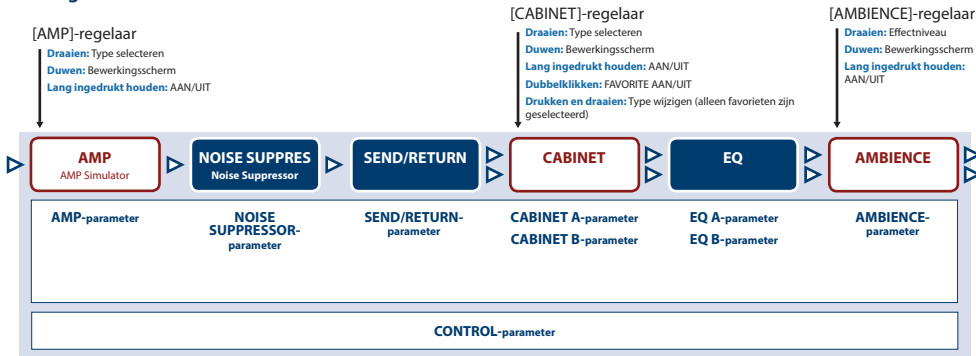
[AMP]-regelaar
Draaien: Type selecteren
Duwen: Bewerkingsscherm
Lang ingedrukt houden: AAN/UIT

[CABINET]-regelaar
Draaien: Type selecteren
Duwen: Bewerkingsscherm
Lang ingedrukt houden: AAN/UIT
Dubbelklikken: FAVORITE AAN/UIT
Drukken en draaien: Type wijzigen (alleen favorieten zijn geselecteerd)

[AMBIENCE]-regelaar
Draaien: Effectniveau
Duwen: Bewerkingsscherm
Lang ingedrukt houden: AAN/UIT

AMP
AMP Simulator

NOISE SUPPRES
Noise Suppressor

SEND/RETURN

CABINET

EQ

AMBIENCE

AMP-parameter

NOISE SUPPRESSOR-parameter

SEND/RETURN-parameter

CABINET A-parameter
CABINET B-parameter

EQ A-parameter
EQ B-parameter

AMBIENCE-parameter

CONTROL-parameter